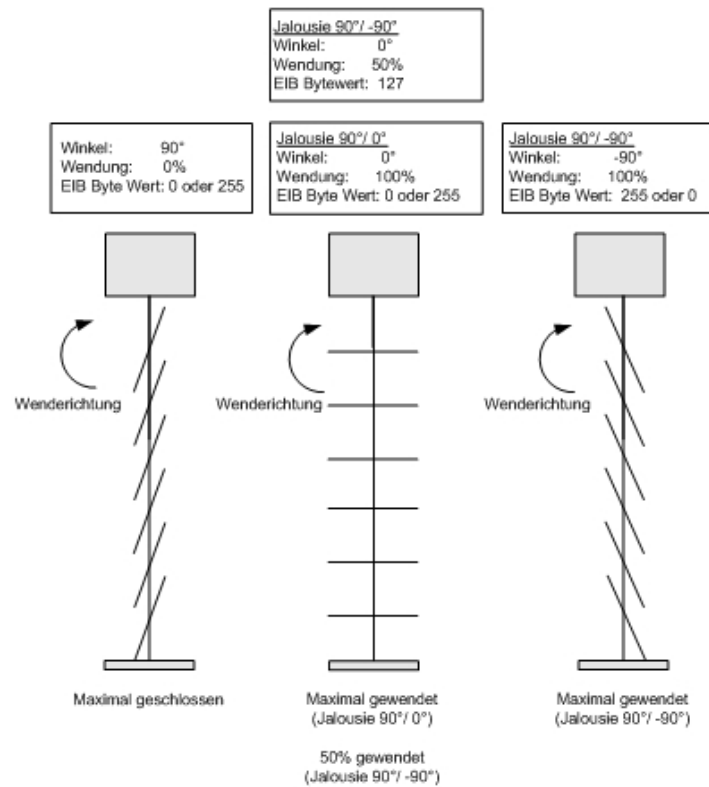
Jalousie 90°/ -90°
Winkel: 0°
Wendung: 50%
EIB Bytewert: 127

Winkel: 90°
Wendung: 0%
EIB Byte Wert: 0 oder 255

Jalousie 90°/ 0°
Winkel: 0°
Wendung: 100%
EIB Byte Wert: 0 oder 255

Jalousie 90°/ -90°
Winkel: -90°
Wendung: 100%
EIB Byte Wert: 255 oder 0

Wenderichtung

Wenderichtung

Wenderichtung

Maximal geschlossen

Maximal gewendet
(Jalousie 90°/ 0°)

50% gewendet
(Jalousie 90°/ -90°)

Maximal gewendet
(Jalousie 90°/ -90°)